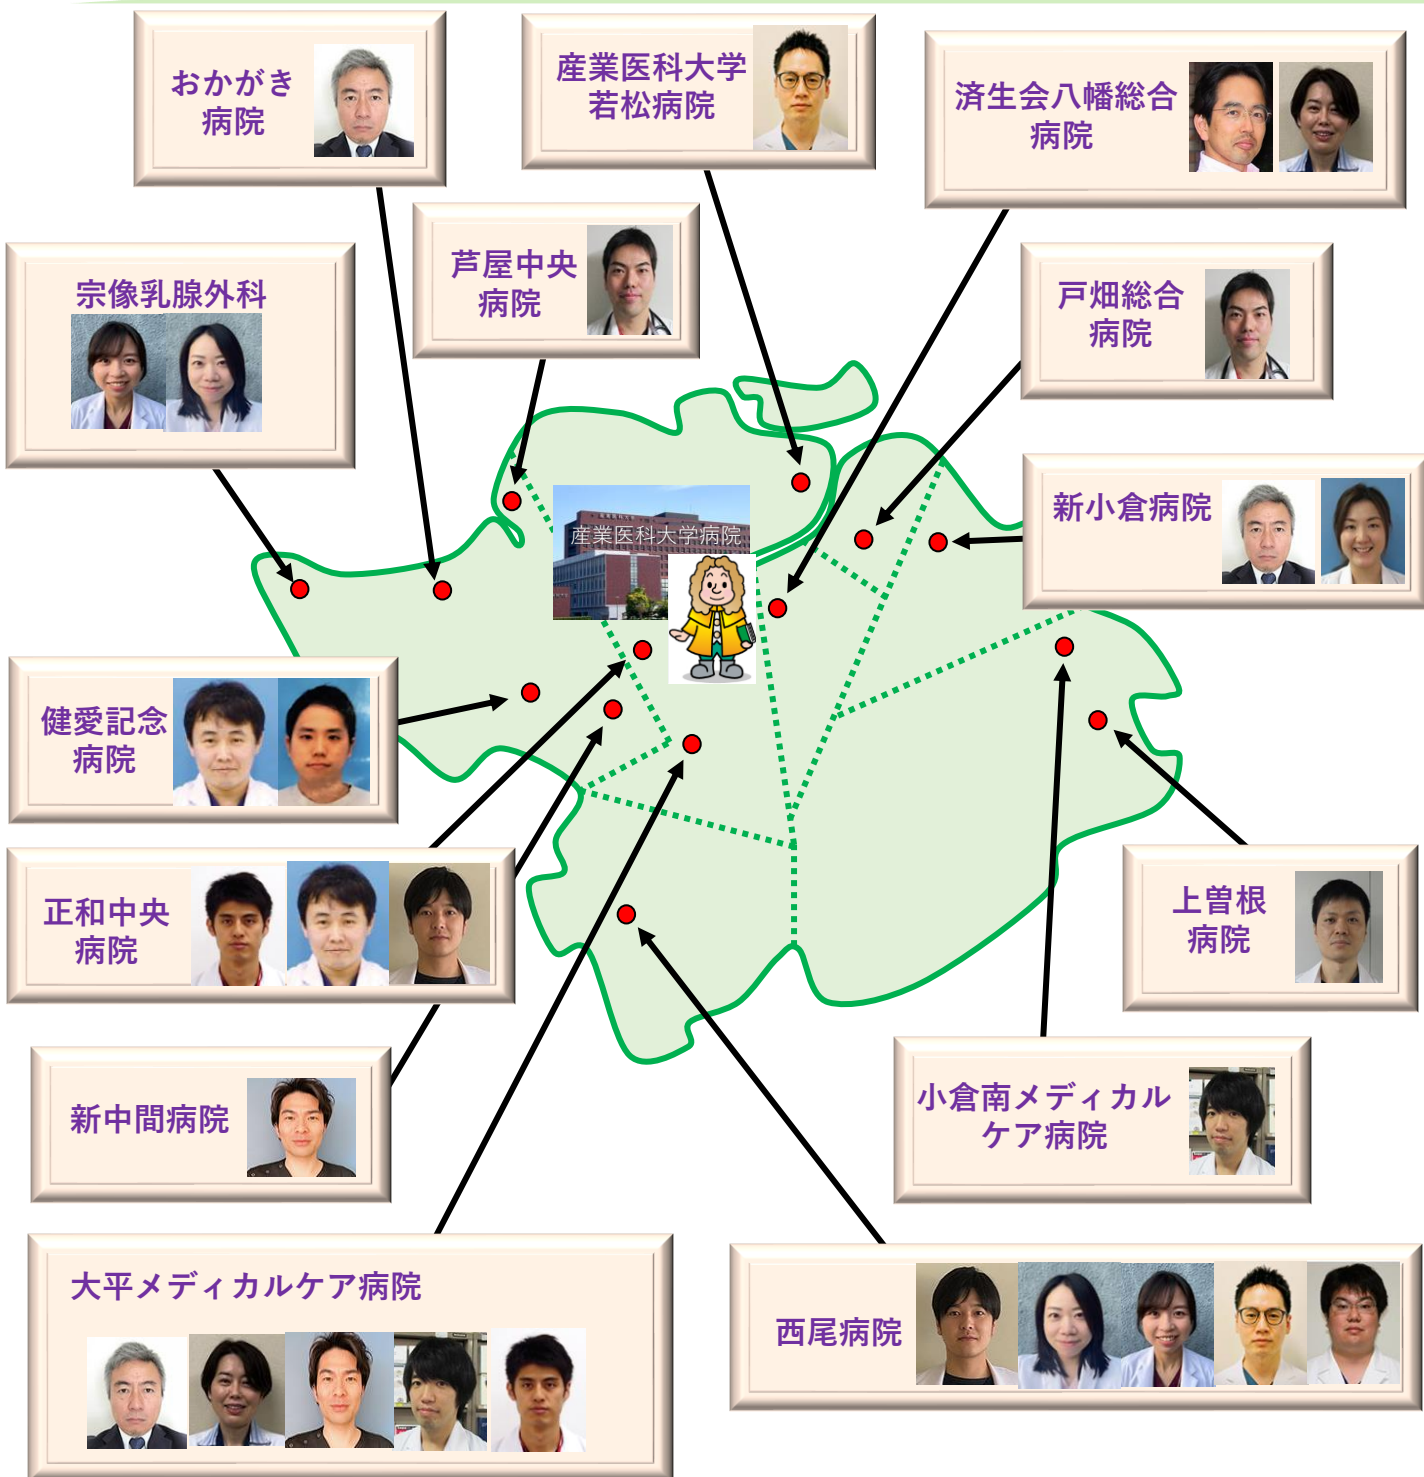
おかがき病院

産業医科大学若松病院

済生会八幡総合病院

宗像乳腺外科

芦屋中央病院

戸畑総合病院

産業医科大学病院

新小倉病院

健愛記念病院

正和中央病院

上曽根病院

新中間病院

小倉南メディカルケア病院

大平メディカルケア病院

西尾病院